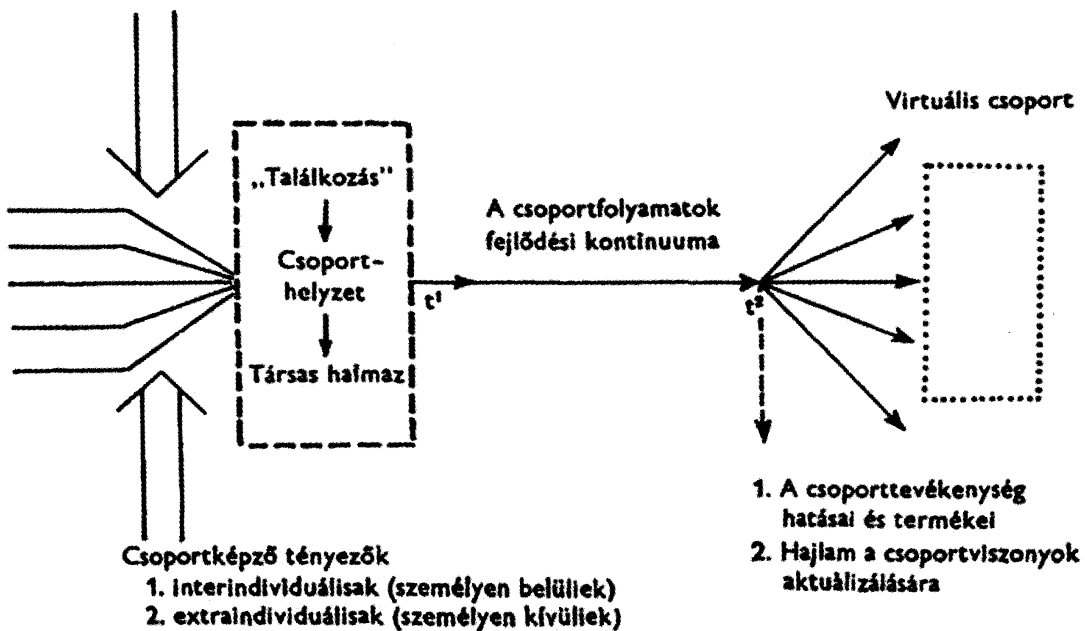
Virtuális csoport

„Találkozás"

Csoport-helyzet

Társas halmaz

$t^1$

A csoportfolyamatok fejlődési kontinuuma

$t^2$

1. A csoporttevékenység hatásai és termékei
2. Hajlam a csoportviszonyok aktualizálására

Csoportképző tényezők
1. interindividuálisak (személyen belüliek)
2. extraindividuálisak (személyen kívüliek)